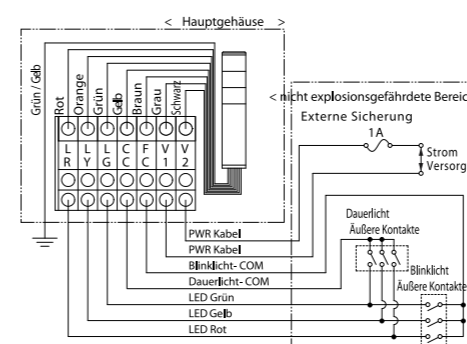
< Hauptgehäuse >

Grün / Gelb

Rot

Orange

Grün

Gelb

Braun

Grau

Schwarz

L R

L Y

L G

C C

F C

V 1

V 2

< nicht explosionsgefährdete Bereic

Externe Sicherung

1A

Strom

Versorg

Dauerlicht

Äußere Kontakte

Blinklicht

Äußere Kontakte

PWR Kabel

PWR Kabel

Blinklicht- COM

Dauerlicht- COM

LED Grün

LED Gelb

LED Rot